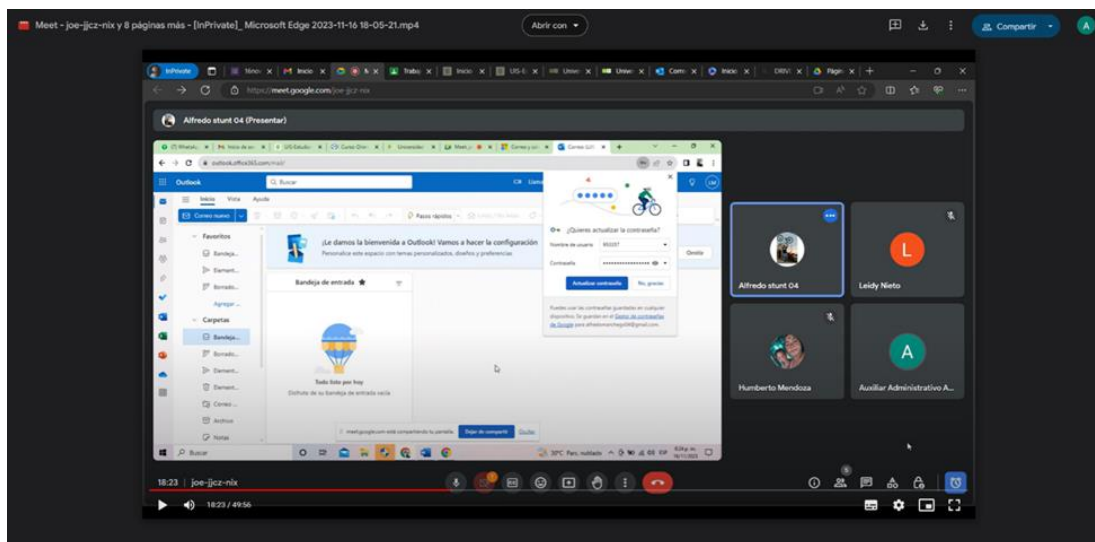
Meet - joe-jjcz-nix y 8 páginas más - [InPrivate]_ Microsoft Edge 2023-11-16 18-05-21.mp4

Abrir con

Compartir

InPrivate

https://meet.google.com/joe-jjcz-nix

Alfredo stunt 04 (Presentar)

outlook.office365.com/mail/

Outlook

Buscar

Inicio Vista Ayuda

Correo nuevo

Pasos rápidos

Favoritos

Bandeja...

Element...

Borrado...

Agregar ...

Carpetas

Bandeja...

Borrado...

Element...

Element...

Correo ...

Archivo

Notas

¡Le damos la bienvenida a Outlook! Vamos a hacer la configuración

Personalice este espacio con temas personalizados, diseños y preferencias

Bandeja de entrada

Todo listo por hoy

Disfrute de su bandeja de entrada vacía

¿Quieres actualizar la contraseña?

Nombre de usuario

Contraseña

Actualizar contraseña

No, gracias

Puedes usar las contraseñas guardadas en cualquier dispositivo. Se guardan en el Gestor de contraseñas de Google para

Omitir

meet.google.com está compartiendo tu pantalla.

Dejar de compartir

Ocultar

Buscar

30°C Parc. nublado

Alfredo stunt 04

Leidy Nieto

Humberto Mendoza

Auxiliar Administrativo A...

18:23 | joe-jjcz-nix

18:23 / 49:56